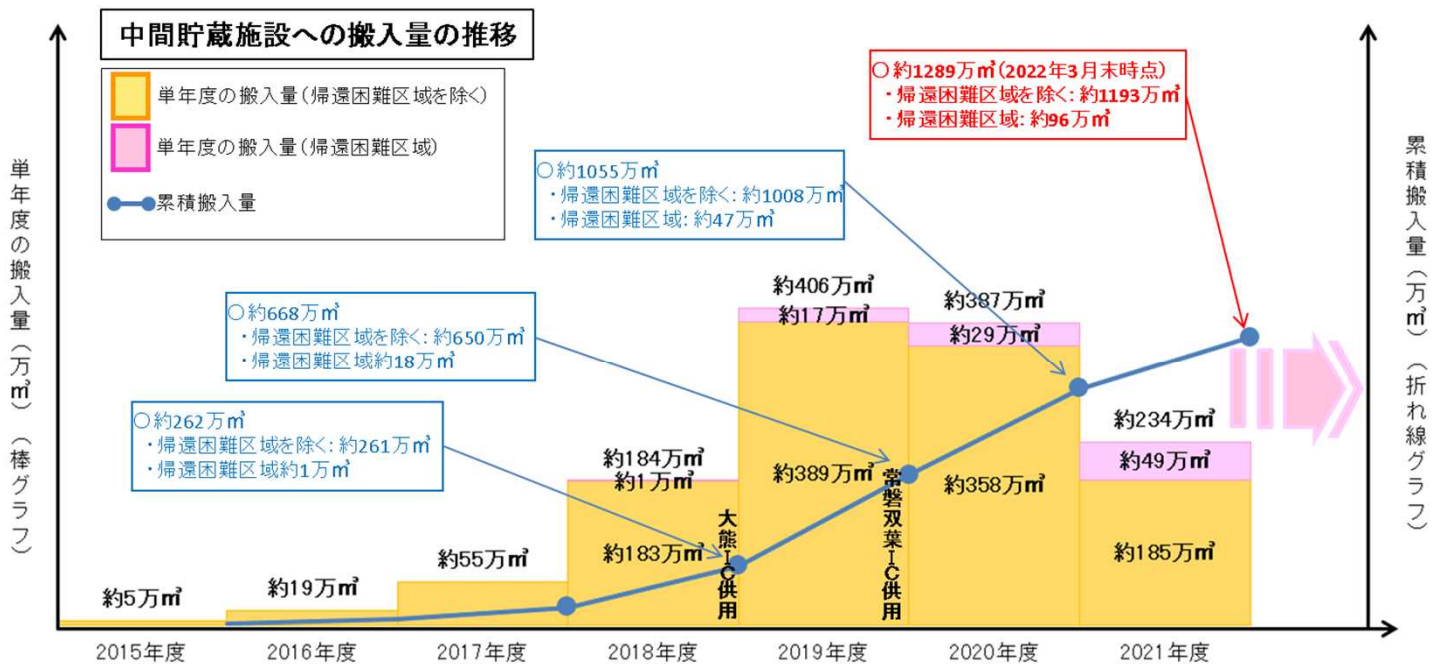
中間貯蔵施設への搬入量の推移

単年度の搬入量（帰還困難区域を除く）
単年度の搬入量（帰還困難区域）
累積搬入量

単年度の搬入量（万㎥）（棒グラフ）

累積搬入量（万㎥）（折れ線グラフ）

○約1289万㎥（2022年3月末時点）
・帰還困難区域を除く: 約1193万㎥
・帰還困難区域: 約96万㎥

○約1055万㎥
・帰還困難区域を除く: 約1008万㎥
・帰還困難区域: 約47万㎥

○約668万㎥
・帰還困難区域を除く: 約650万㎥
・帰還困難区域約18万㎥

○約262万㎥
・帰還困難区域を除く: 約261万㎥
・帰還困難区域約1万㎥

約5万㎥
約19万㎥
約55万㎥
約184万㎥
約1万㎥
約183万㎥
大熊IC供用
約406万㎥
約17万㎥
約389万㎥
常磐双葉IC供用
約387万㎥
約29万㎥
約358万㎥
約234万㎥
約49万㎥
約185万㎥

2015年度
2016年度
2017年度
2018年度
2019年度
2020年度
2021年度